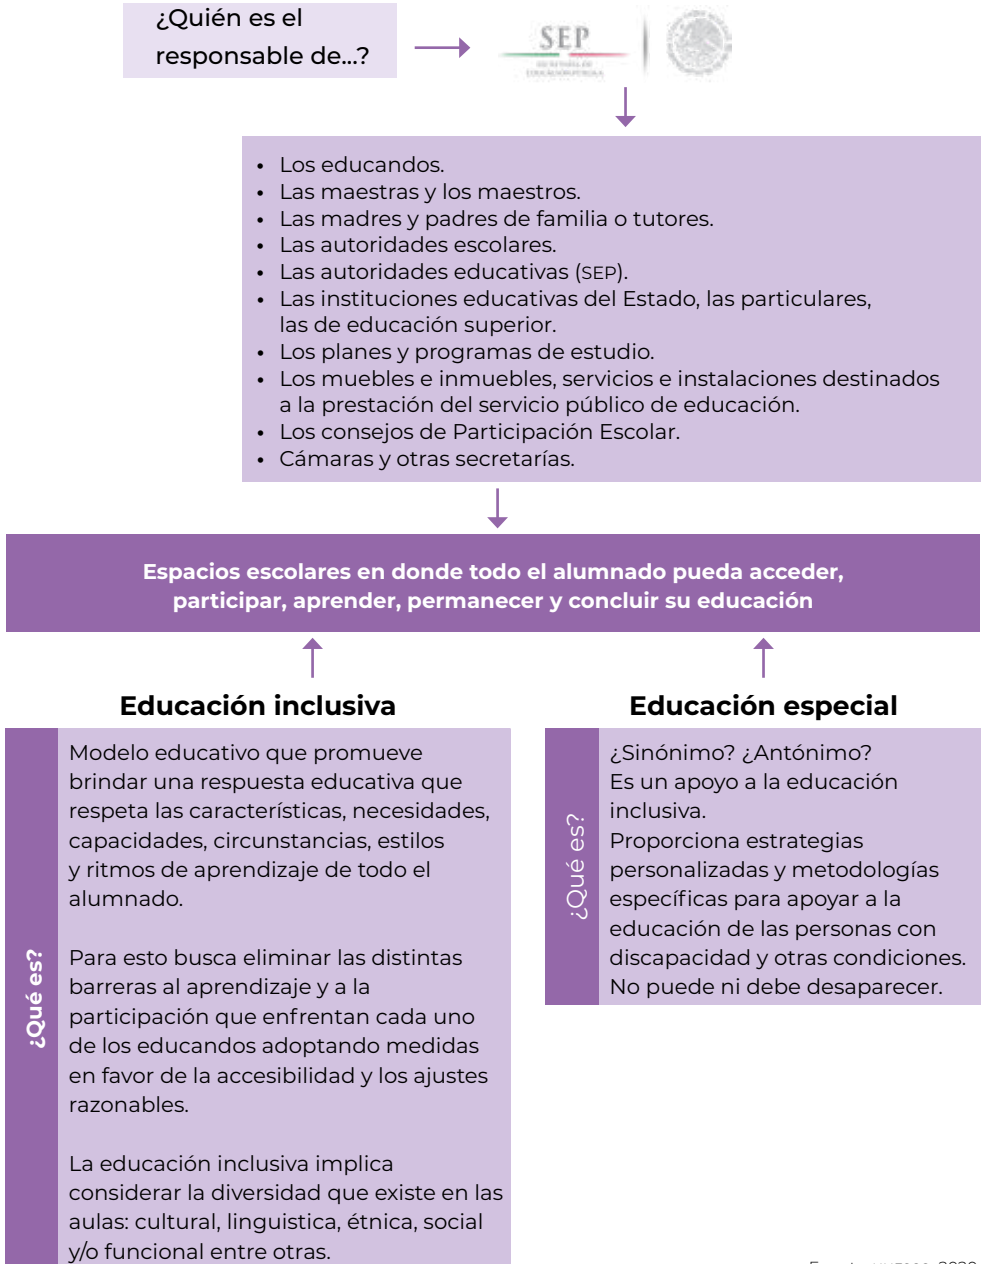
¿Quién es el responsable de...?

SEP

- Los educandos.
- Las maestras y los maestros.
- Las madres y padres de familia o tutores.
- Las autoridades escolares.
- Las autoridades educativas (SEP).
- Las instituciones educativas del Estado, las particulares, las de educación superior.
- Los planes y programas de estudio.
- Los muebles e inmuebles, servicios e instalaciones destinados a la prestación del servicio público de educación.
- Los consejos de Participación Escolar.
- Cámaras y otras secretarías.

Espacios escolares en donde todo el alumnado pueda acceder, participar, aprender, permanecer y concluir su educación

Educación inclusiva

¿Qué es?

Modelo educativo que promueve brindar una respuesta educativa que respeta las características, necesidades, capacidades, circunstancias, estilos y ritmos de aprendizaje de todo el alumnado.

Para esto busca eliminar las distintas barreras al aprendizaje y a la participación que enfrentan cada uno de los educandos adoptando medidas en favor de la accesibilidad y los ajustes razonables.

La educación inclusiva implica considerar la diversidad que existe en las aulas: cultural, linguistica, étnica, social y/o funcional entre otras.

Educación especial

¿Qué es?

¿Sinónimo? ¿Antónimo?
Es un apoyo a la educación inclusiva.
Proporciona estrategias personalizadas y metodologías específicas para apoyar a la educación de las personas con discapacidad y otras condiciones.
No puede ni debe desaparecer.

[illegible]